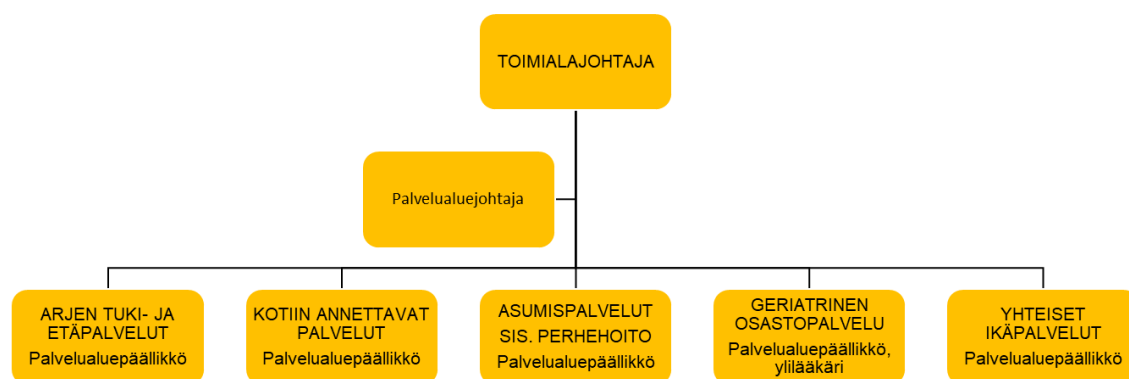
TOIMIALAJOHTAJA

Palvelualuejohtaja

ARJEN TUKI- JA ETÄPALVELUT
Palvelualuepäällikkö

KOTIIN ANNETTAVAT PALVELUT
Palvelualuepäällikkö

ASUMISPALVELUT SIS. PERHEHOITO
Palvelualuepäällikkö

GERIATRINEN OSASTOPALVELU
Palvelualuepäällikkö, ylilääkäri

YHTEISET IKÄPALVELUT
Palvelualuepäällikkö